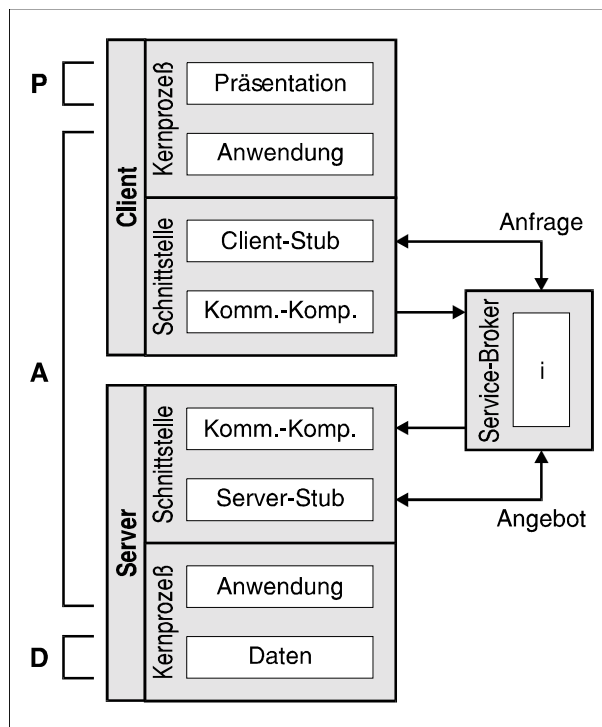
P

A

D

Client

Kernprozeß

Präsentation

Anwendung

Schnittstelle

Client-Stub

Komm.-Komp.

Anfrage

Service-Broker

i

Server

Schnittstelle

Komm.-Komp.

Server-Stub

Angebot

Kernprozeß

Anwendung

Daten